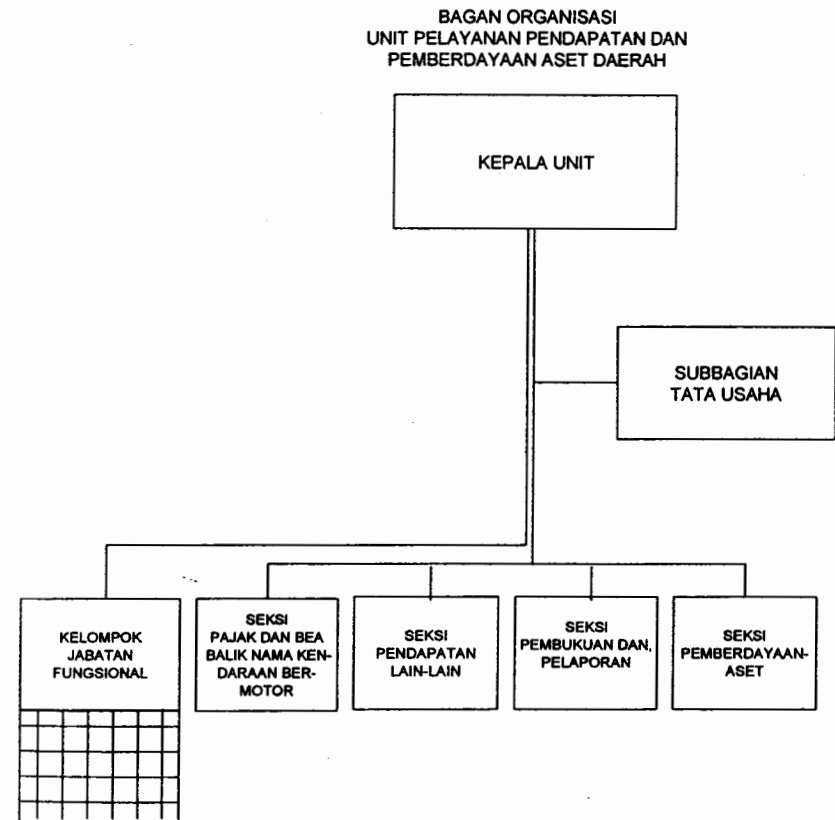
BAGAN ORGANISASI
UNIT PELAYANAN PENDAPATAN DAN PEMBERDAYAAN ASET DAERAH

KEPALA UNIT

SUBBAGIAN TATA USAHA

KELOMPOK JABATAN FUNGSIONAL

SEKSI PAJAK DAN BEA BALIK NAMA KENDARAAN BERMOTOR

SEKSI PENDAPATAN LAIN-LAIN

SEKSI PEMBUKUAN DAN, PELAPORAN

SEKSI PEMBERDAYAAN-ASET